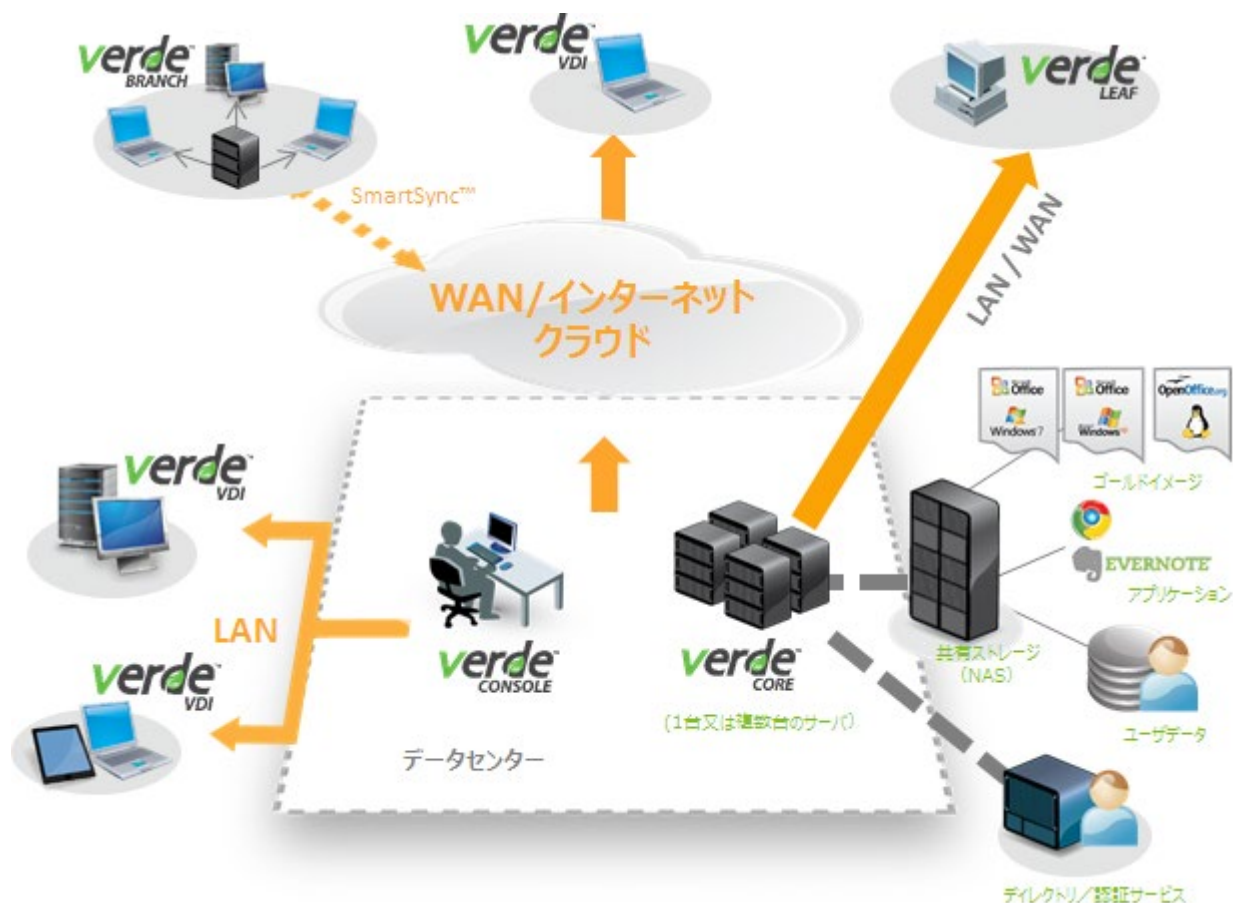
verde BRANCH

verde VDI

verde LEAF

SmartSync™

WAN/インターネット
クラウド

LAN / WAN

Office Windows 7

Office Windows XP

OpenOffice.org

ゴールドイメージ

EVERNOTE

アプリケーション

verde VDI

LAN

verde CONSOLE

verde CORE

(1台又は複数台のサーバ)

共有ストレージ (NAS)

ユーザデータ

verde VDI

データセンター

ディレクトリ/認証サービス